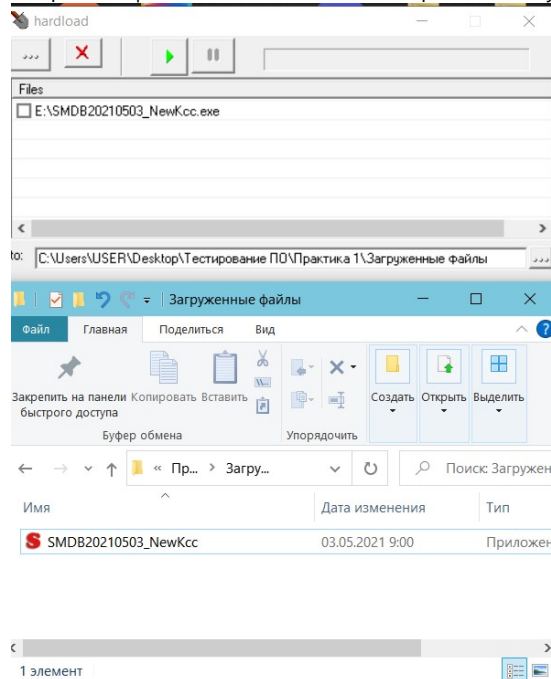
hardload

...

Files

E:\SMDB20210503_NewKcc.exe

to: C:\Users\USER\Desktop\Тестирование ПО\Практика 1\Загруженные файлы

Загруженные файлы

Файл Главная Поделиться Вид

Закрепить на панели быстрого доступа Копировать Вставить

Буфер обмена

Упорядочить

Создать Открыть Выделить

« Пр... › Загру...

Поиск: Загружен

Имя Дата изменения Тип

SMDB20210503_NewKcc 03.05.2021 9:00 Приложен

1 элемент